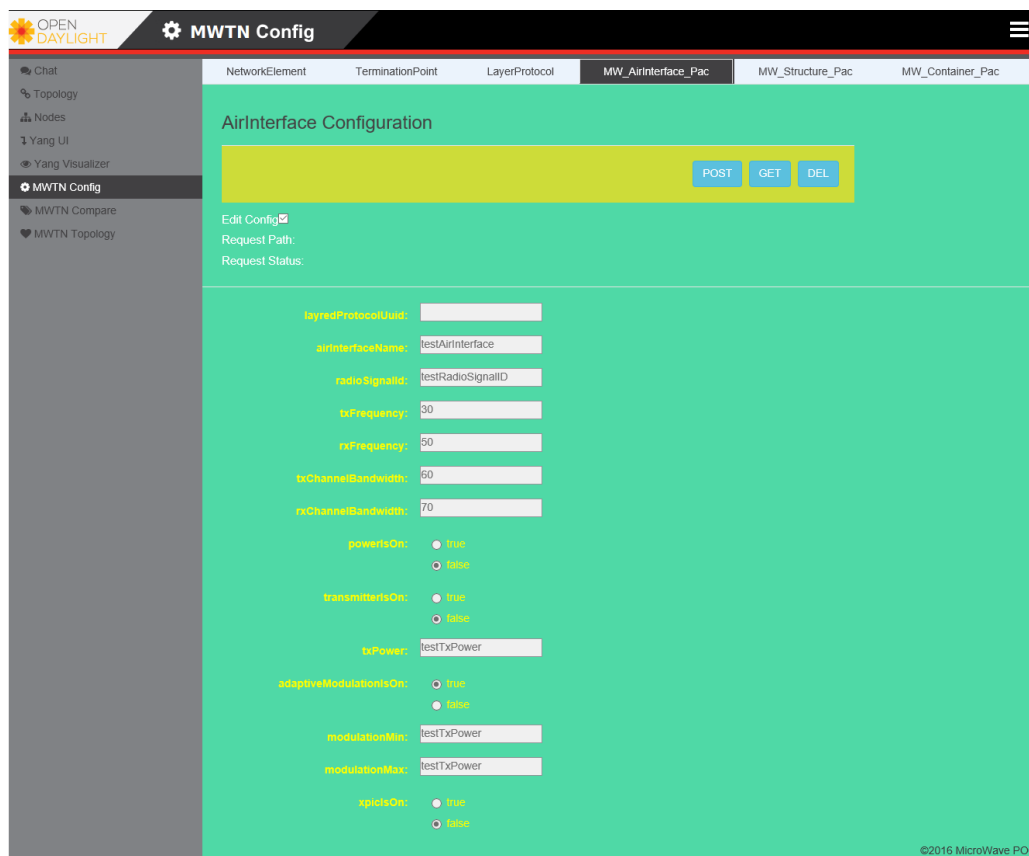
OPEN DAYLIGHT
MWTN Config

Chat
Topology
Nodes
Yang UI
Yang Visualizer
MWTN Config
MWTN Compare
MWTN Topology

NetworkElement
TerminationPoint
LayerProtocol
MW_AirInterface_Pac
MW_Structure_Pac
MW_Container_Pac

AirInterface Configuration

POST
GET
DEL

Edit Config
Request Path:
Request Status:

layredProtocolUuid:
airInterfaceName: testAirInterface
radioSignalId: testRadioSignalID
txFrequency: 30
rxFrequency: 50
txChannelBandwidth: 60
rxChannelBandwidth: 70
powerIsOn: true false
transmitterIsOn: true false
txPower: testTxPower
adaptiveModulationIsOn: true false
modulationMin: testTxPower
modulationMax: testTxPower
xpicIsOn: true false

©2016 MicroWave PO